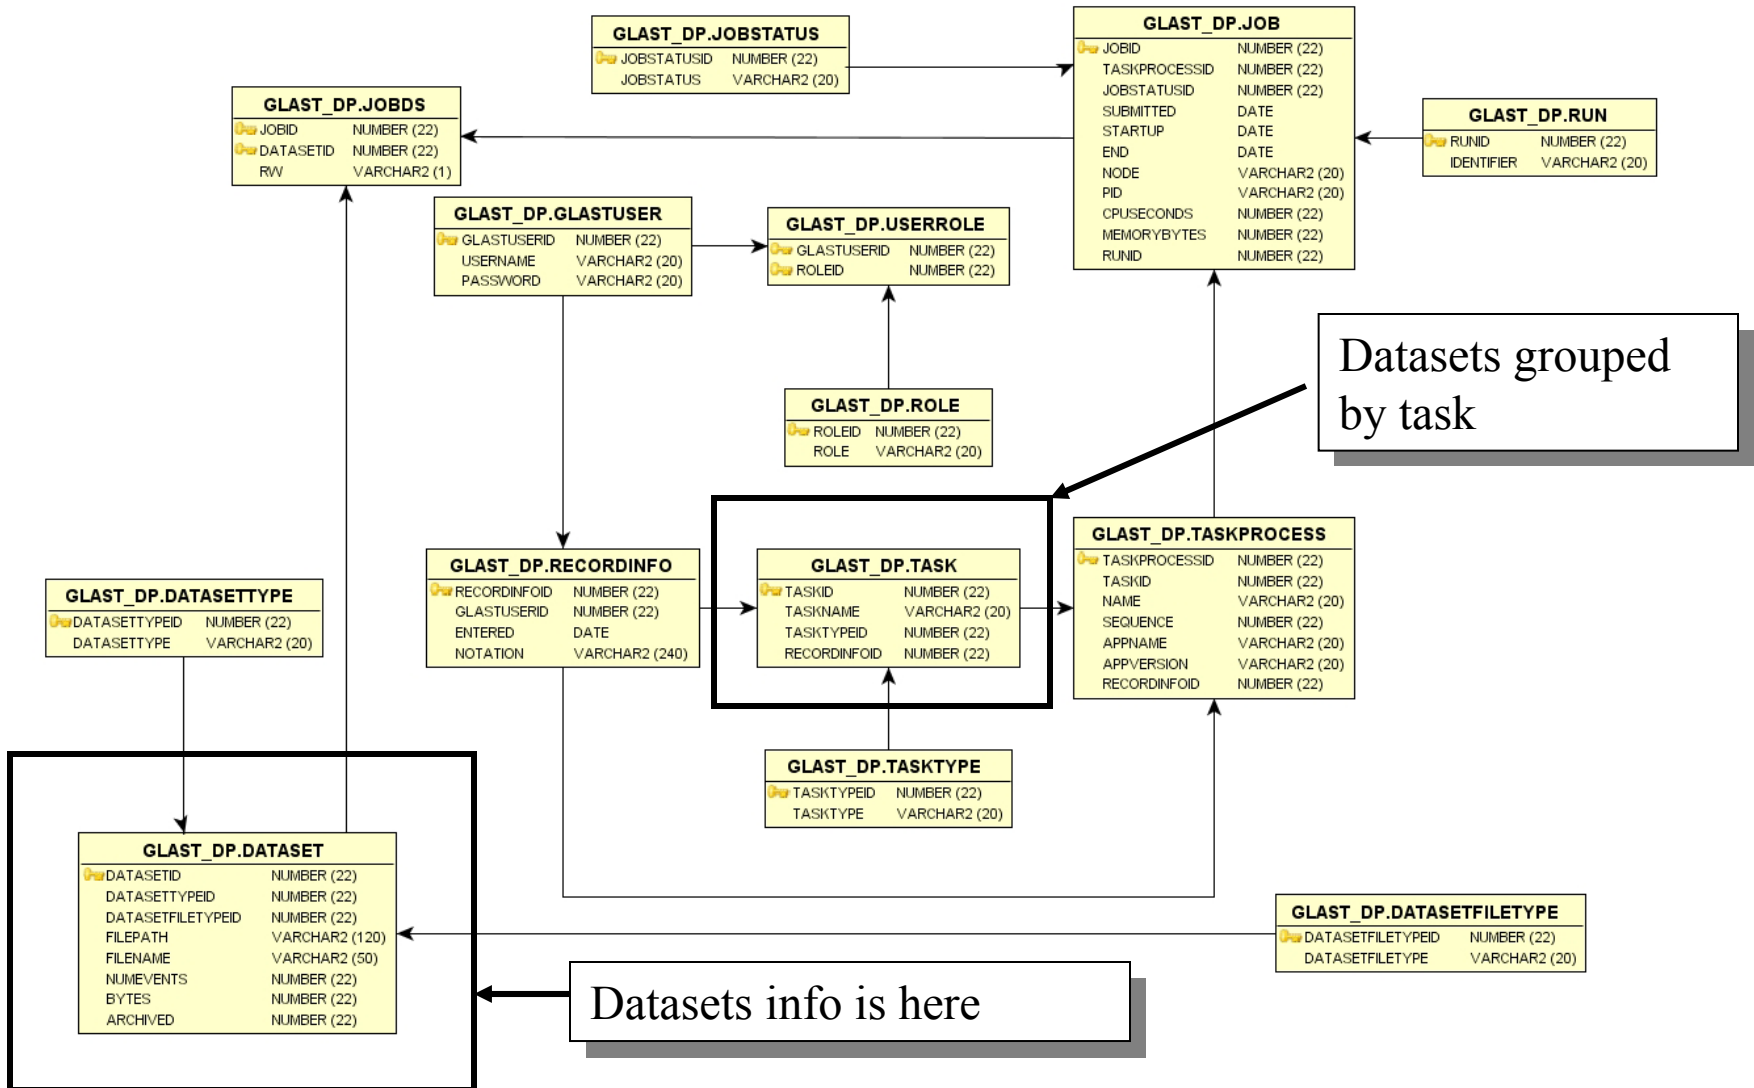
GLAST_DP.JOBSTATUS
| | |
|---|---|
| JOBSTATUSID | NUMBER (22) |
| JOBSTATUS | VARCHAR2 (20) |

GLAST_DP.JOB
| | |
|---|---|
| JOBID | NUMBER (22) |
| TASKPROCESSID | NUMBER (22) |
| JOBSTATUSID | NUMBER (22) |
| SUBMITTED | DATE |
| STARTUP | DATE |
| END | DATE |
| NODE | VARCHAR2 (20) |
| PID | VARCHAR2 (20) |
| CPUSECONDS | NUMBER (22) |
| MEMORYBYTES | NUMBER (22) |
| RUNID | NUMBER (22) |

GLAST_DP.JOBDS
| | |
|---|---|
| JOBID | NUMBER (22) |
| DATASETID | NUMBER (22) |
| RW | VARCHAR2 (1) |

GLAST_DP.RUN
| | |
|---|---|
| RUNID | NUMBER (22) |
| IDENTIFIER | VARCHAR2 (20) |

GLAST_DP.GLASTUSER
| | |
|---|---|
| GLASTUSERID | NUMBER (22) |
| USERNAME | VARCHAR2 (20) |
| PASSWORD | VARCHAR2 (20) |

GLAST_DP.USERROLE
| | |
|---|---|
| GLASTUSERID | NUMBER (22) |
| ROLEID | NUMBER (22) |

Datasets grouped by task

GLAST_DP.ROLE
| | |
|---|---|
| ROLEID | NUMBER (22) |
| ROLE | VARCHAR2 (20) |

GLAST_DP.RECORDINFO
| | |
|---|---|
| RECORDINFOID | NUMBER (22) |
| GLASTUSERID | NUMBER (22) |
| ENTERED | DATE |
| NOTATION | VARCHAR2 (240) |

GLAST_DP.TASK
| | |
|---|---|
| TASKID | NUMBER (22) |
| TASKNAME | VARCHAR2 (20) |
| TASKTYPEID | NUMBER (22) |
| RECORDINFOID | NUMBER (22) |

GLAST_DP.TASKPROCESS
| | |
|---|---|
| TASKPROCESSID | NUMBER (22) |
| TASKID | NUMBER (22) |
| NAME | VARCHAR2 (20) |
| SEQUENCE | NUMBER (22) |
| APPNAME | VARCHAR2 (20) |
| APPVERSION | VARCHAR2 (20) |
| RECORDINFOID | NUMBER (22) |

GLAST_DP.DATASETTYPE
| | |
|---|---|
| DATASETTYPEID | NUMBER (22) |
| DATASETTYPE | VARCHAR2 (20) |

GLAST_DP.TASKTYPE
| | |
|---|---|
| TASKTYPEID | NUMBER (22) |
| TASKTYPE | VARCHAR2 (20) |

GLAST_DP.DATASET
| | |
|---|---|
| DATASETID | NUMBER (22) |
| DATASETTYPEID | NUMBER (22) |
| DATASETFILETYPEID | NUMBER (22) |
| FILEPATH | VARCHAR2 (120) |
| FILENAME | VARCHAR2 (50) |
| NUMEVENTS | NUMBER (22) |
| BYTES | NUMBER (22) |
| ARCHIVED | NUMBER (22) |

GLAST_DP.DATASETFILETYPE
| | |
|---|---|
| DATASETFILETYPEID | NUMBER (22) |
| DATASETFILETYPE | VARCHAR2 (20) |

Datasets info is here